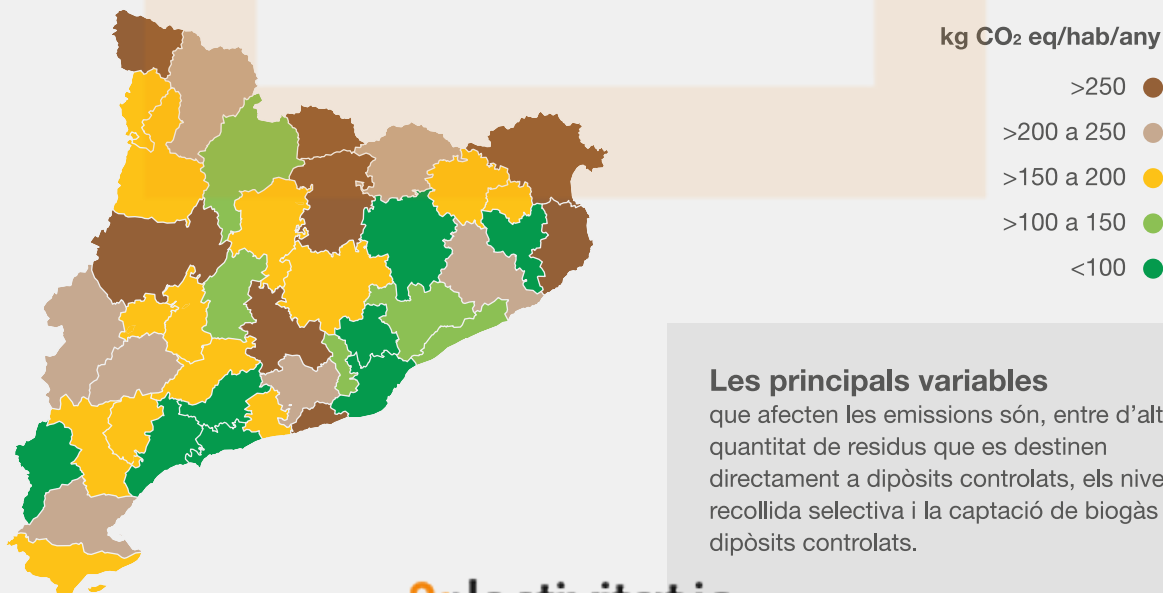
kg $CO_2$ eq/hab/any

>250

>200 a 250

>150 a 200

>100 a 150

<100

Les principals variables

que afecten les emissions són, entre d'alt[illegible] quantitat de residus que es destinen directament a dipòsits controlats, els nive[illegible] recollida selectiva i la captació de biogàs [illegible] dipòsits controlats.

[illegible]